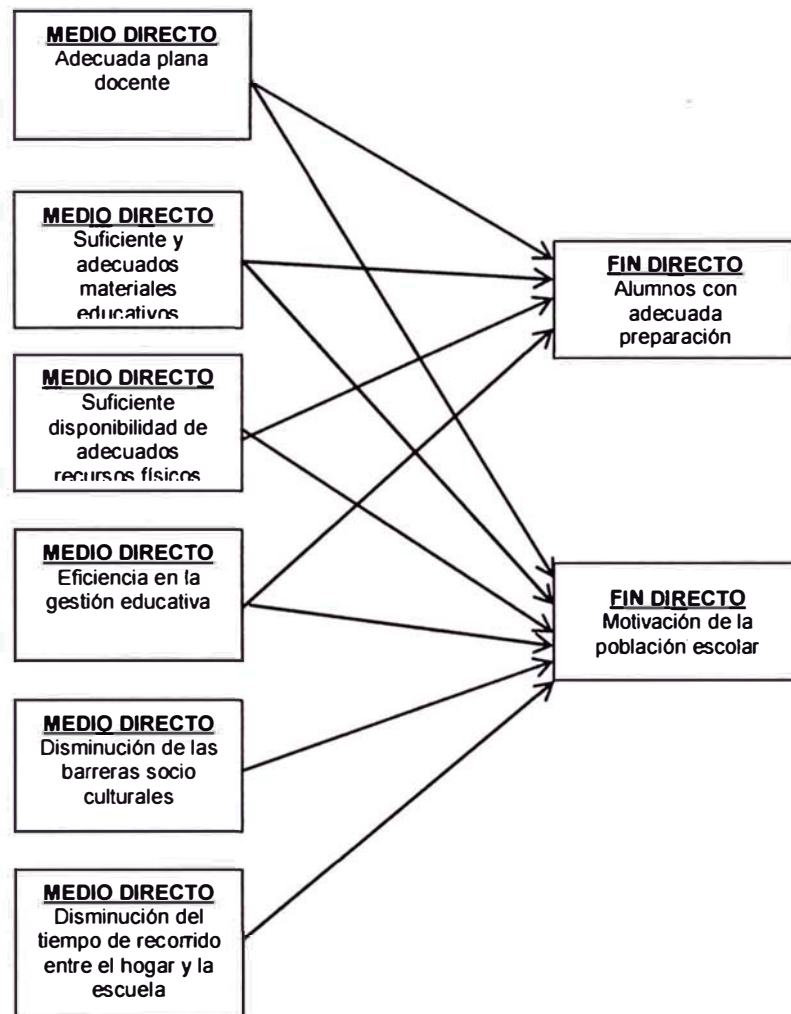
MEDIO DIRECTO
Adecuada plana docente

MEDIO DIRECTO
Suficiente y adecuados materiales educativos

MEDIO DIRECTO
Suficiente disponibilidad de adecuados recursos físicos

MEDIO DIRECTO
Eficiencia en la gestión educativa

MEDIO DIRECTO
Disminución de las barreras socio culturales

MEDIO DIRECTO
Disminución del tiempo de recorrido entre el hogar y la escuela

FIN DIRECTO
Alumnos con adecuada preparación

FIN DIRECTO
Motivación de la población escolar